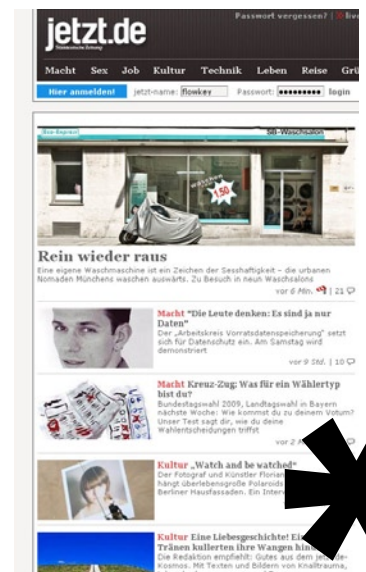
jetzt.de
Süddeutsche Zeitung

Passwort vergessen? | live

Macht Sex Job Kultur Technik Leben Reise Grü

Hier anmelden! jetzt-name: flowkey Passwort: •••••••••• login

Bio-Express

SB-Waschsalon

1.50

Rein wieder raus

Eine eigene Waschmaschine ist ein Zeichen der Sesshaftigkeit – die urbanen Nomaden Münchens waschen auswärts. Zu Besuch in neun Waschsalons.

vor 6 Min. | 21

Macht "Die Leute denken: Es sind ja nur Daten"

Der „Arbeitskreis Vorratsdatenspeicherung" setzt sich für Datenschutz ein. Am Samstag wird demonstriert

vor 9 Std. | 10

Macht Kreuz-Zug: Was für ein Wählertyp bist du?

Bundestagswahl 2009, Landtagswahl in Bayern nächste Woche: Wie kommt du zu deinem Votum? Unser Test sagt dir, wie du deine Wahlentscheidungen triffst

vor 2 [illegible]

Kultur „Watch and be watched"

Der Fotograf und Künstler Florian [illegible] hängt überlebensgroße Polaroids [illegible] Berliner Hausfassaden. Ein Interv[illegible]

Kultur Eine Liebesgeschichte! Ei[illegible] Tränen kullerten ihre Wangen hin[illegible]

Die Redaktion empfiehlt: Gutes aus dem je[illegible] Kosmos. Mit Texten und Bildern von Knalltrauma,